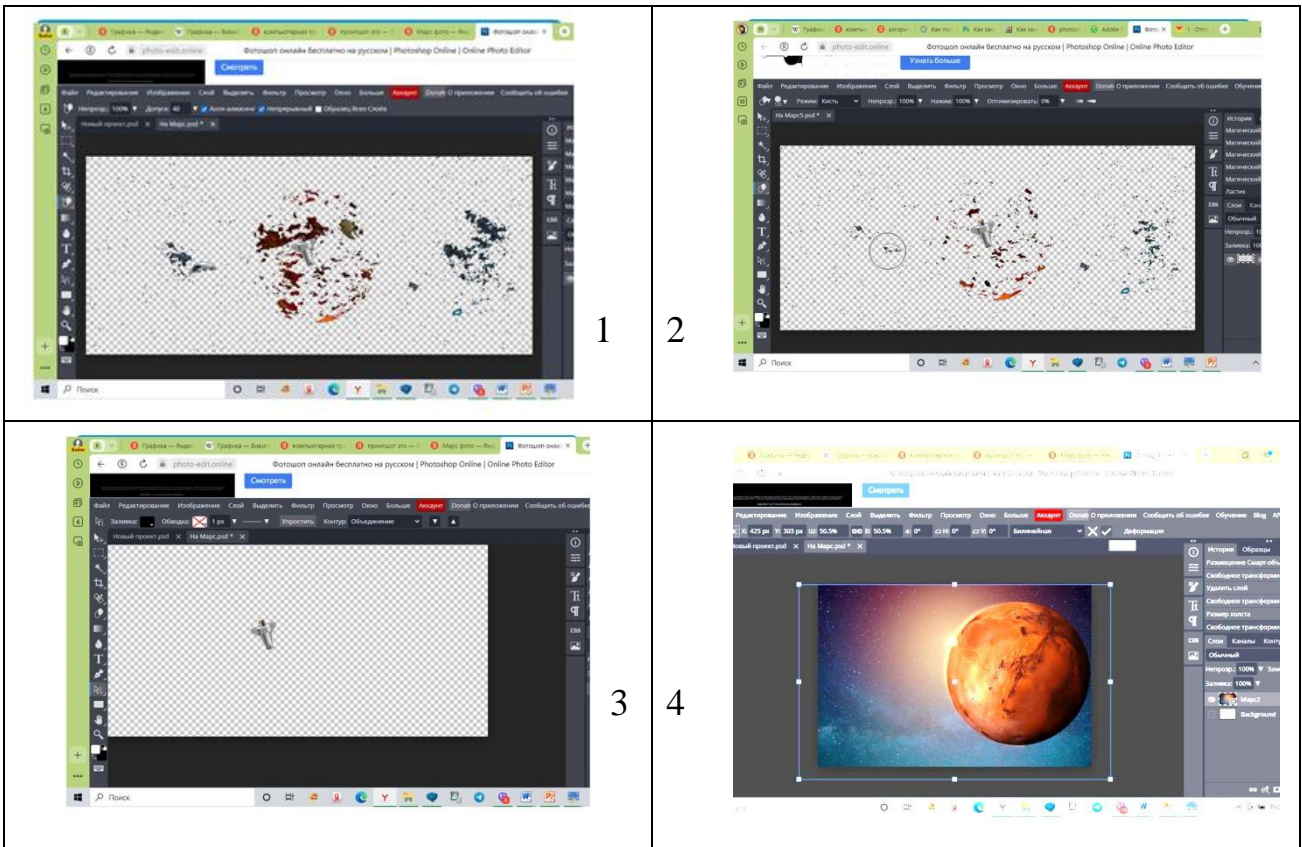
| Графика — Яндекс | Графика — Викип | компьютерная гр | принтшот это — | Марс фото — Янд | Фотошоп онлайн |
|---|---|---|---|---|---|

photo-edit.online Фотошоп онлайн бесплатно на русском | Photoshop Online | Online Photo Editor

Смотреть

Файл Редактирование Изображение Слой Выделить Фильтр Просмотр Окно Больше Аккаунт Donat О приложении Сообщить об ошибке

Непрозр: 100% Допуск: 40 Анти-алиасинг Непрерывный Образец Всех Слоев

Новый проект.psd × На Марс.psd * ×

Поиск

1

photo-edit.online Фотошоп онлайн бесплатно на русском | Photoshop Online | Online Photo Editor

Узнать больше

Файл Редактирование Изображение Слой Выделить Фильтр Просмотр Окно Больше Аккаунт Donat О приложении Сообщить об ошибке Обучение

Режим: Кисть Непрозр: 100% Нажим: 100% Оптимизировать: 0%

На Марс5.psd * ×

История Магический Магический Магический Магический Магический Ластик

Слои Кан

Обычный

Непрозр: 10

Заливка: 10

Поиск

2

Графика — Яндекс Графика — Викип компьютерная гр принтшот это — Марс фото — Янд Фотошоп онлайн

photo-edit.online Фотошоп онлайн бесплатно на русском | Photoshop Online | Online Photo Editor

Смотреть

Файл Редактирование Изображение Слой Выделить Фильтр Просмотр Окно Больше Аккаунт Donat О приложении Сообщить об ошибке

Заливка: Обводка: 1 px Упростить Контур: Объединение

Новый проект.psd × На Марс.psd * ×

Поиск

3

Смотреть

Редактирование Изображение Слой Выделить Фильтр Просмотр Окно Больше Аккаунт Donat О приложении Сообщить об ошибке Обучение Blog API

X: 425 px Y: 303 px Ш: 50.5% В: 50.5% ∠: 0° Г: 0° В: 0° Билинейная Деформация

Новый проект.psd × На Марс.psd * ×

История Образцы

Размещение Смарт-объ

Свободное трансформ

Удалить слой

Свободное трансформ

Размер холста

Свободное трансформ

Слои Каналы Конту

Обычный

Непрозр: 100% Зам

Заливка: 100%

Марс2

Background

4